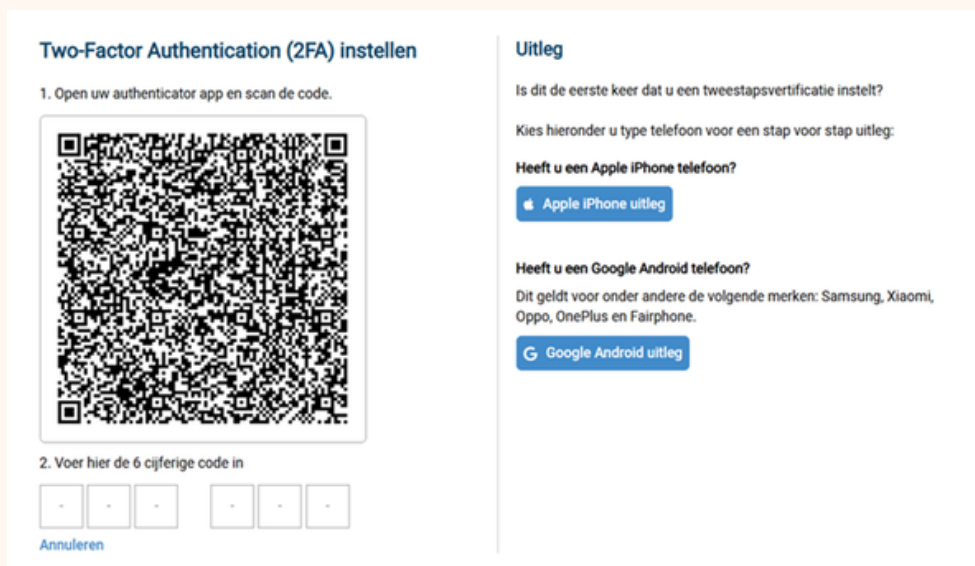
Two-Factor Authentication (2FA) instellen

1. Open uw authenticator app en scan de code.

2. Voer hier de 6 cijferige code in

| - | - | - | - | - | - |
|---|---|---|---|---|---|

Annuleren

Uitleg

Is dit de eerste keer dat u een tweestapsvertificatie instelt?

Kies hieronder u type telefoon voor een stap voor stap uitleg:

Heeft u een Apple iPhone telefoon?

Apple iPhone uitleg

Heeft u een Google Android telefoon?

Dit geldt voor onder andere de volgende merken: Samsung, Xiaomi, Oppo, OnePlus en Fairphone.

G Google Android uitleg